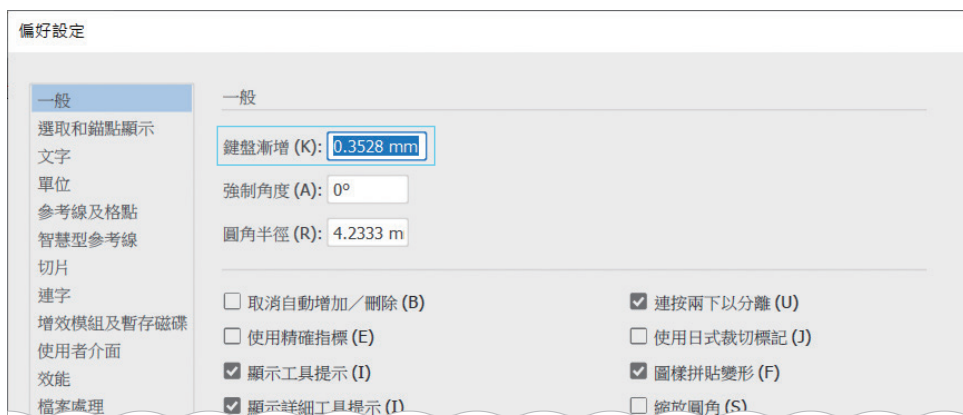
偏好設定

一般
選取和錨點顯示
文字
單位
參考線及格點
智慧型參考線
切片
連字
增效模組及暫存磁碟
使用者介面
效能
檔案處理

一般

鍵盤漸增 (K): 0.3528 mm

強制角度 (A): 0°

圓角半徑 (R): 4.2333 m

☐ 取消自動增加／刪除 (B)
☐ 使用精確指標 (E)
☑ 顯示工具提示 (I)
☑ 顯示詳細工具提示 (I)

☑ 連按兩下以分離 (U)
☐ 使用日式裁切標記 (J)
☑ 圖樣拼貼變形 (F)
☐ 縮放圓角 (S)